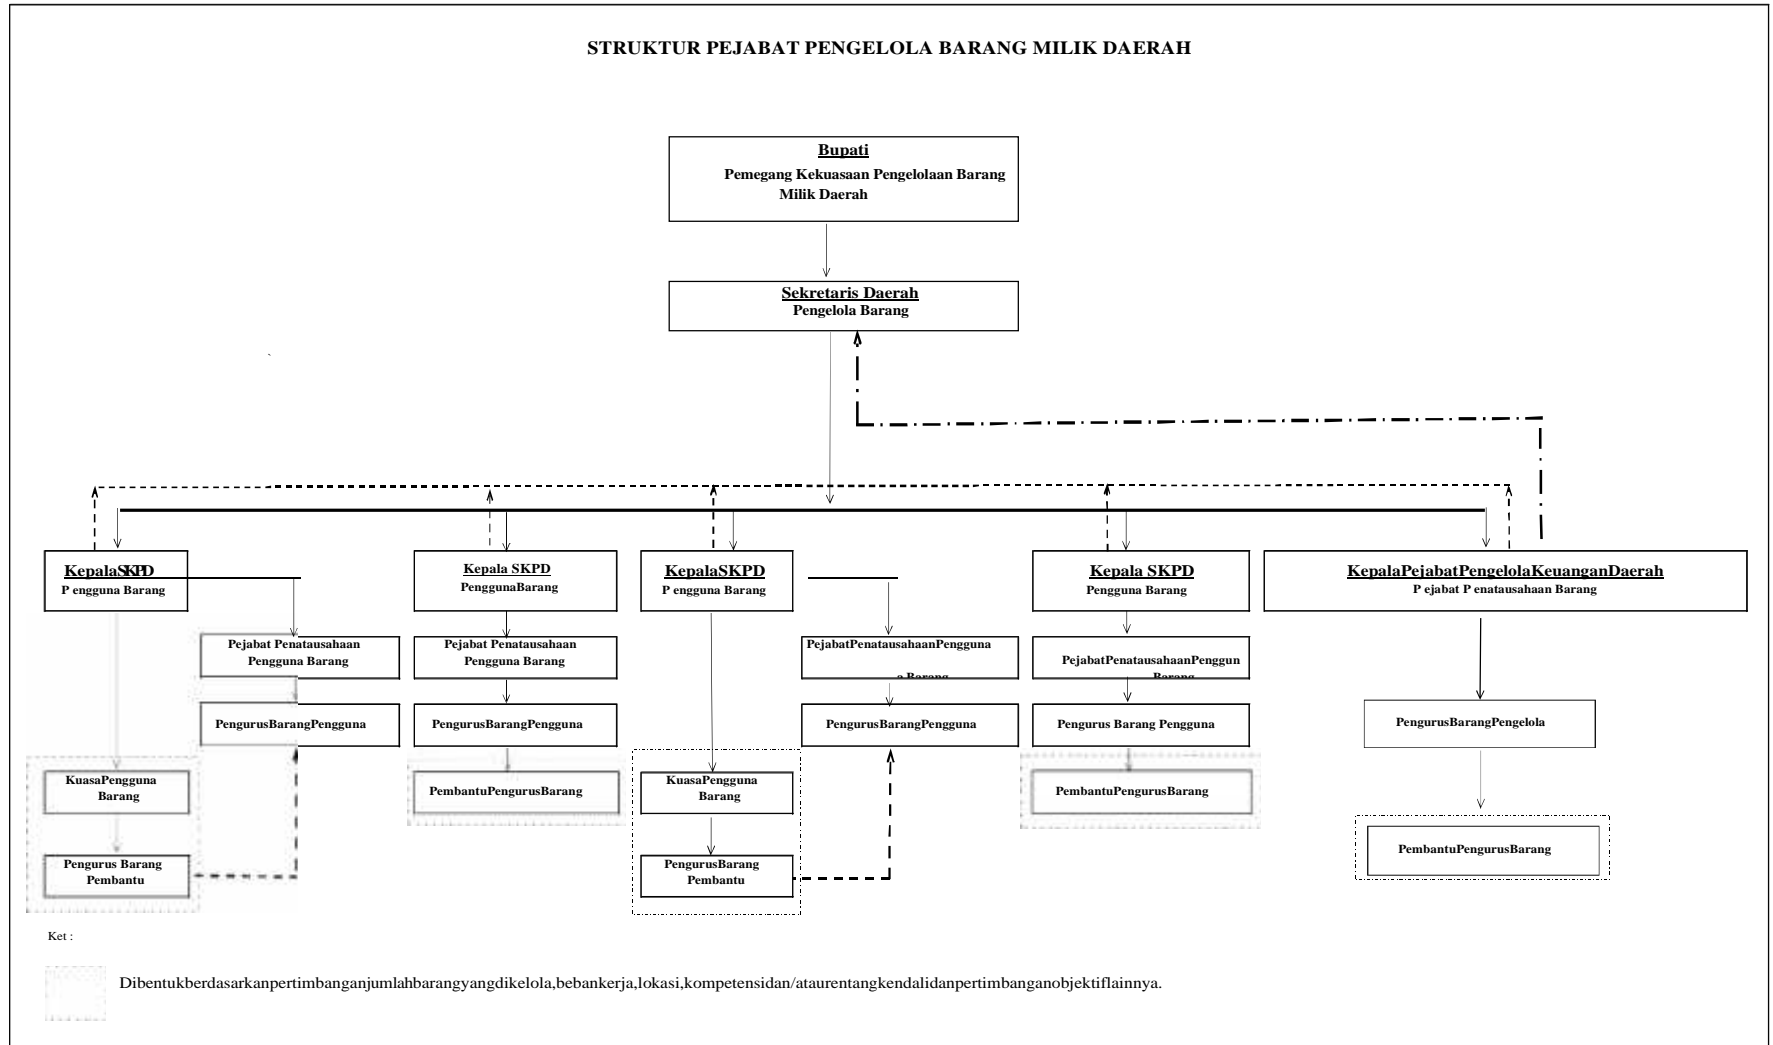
STRUKTUR PEJABAT PENGELOLA BARANG MILIK DAERAH

Bupati
Pemegang Kekuasaan Pengelolaan Barang Milik Daerah

Sekretaris Daerah
Pengelola Barang

KepalaSKPD
P engguna Barang

Pejabat Penatausahaan Pengguna Barang

PengurusBarangPengguna

KuasaPengguna Barang

Pengurus Barang Pembantu

Kepala SKPD
PenggunaBarang

Pejabat Penatausahaan Pengguna Barang

PengurusBarangPengguna

PembantuPengurusBarang

KepalaSKPD
P engguna Barang

PejabatPenatausahaanPengguna a Barang

PengurusBarangPengguna

KuasaPengguna Barang

PengurusBarang Pembantu

Kepala SKPD
Pengguna Barang

PejabatPenatausahaanPenggun Barang

Pengurus Barang Pengguna

PembantuPengurusBarang

KepalaPejabatPengelolaKeuanganDaerah
P ejabat P enatausahaan Barang

PengurusBarangPengelola

PembantuPengurusBarang

Ket :

Dibentukberdasarkanpertimbanganjumlahbarangyangdikelola,bebankerja,lokasi,kompetensidan/ataurentangkendalidanpertimbanganobjektiflainnya.